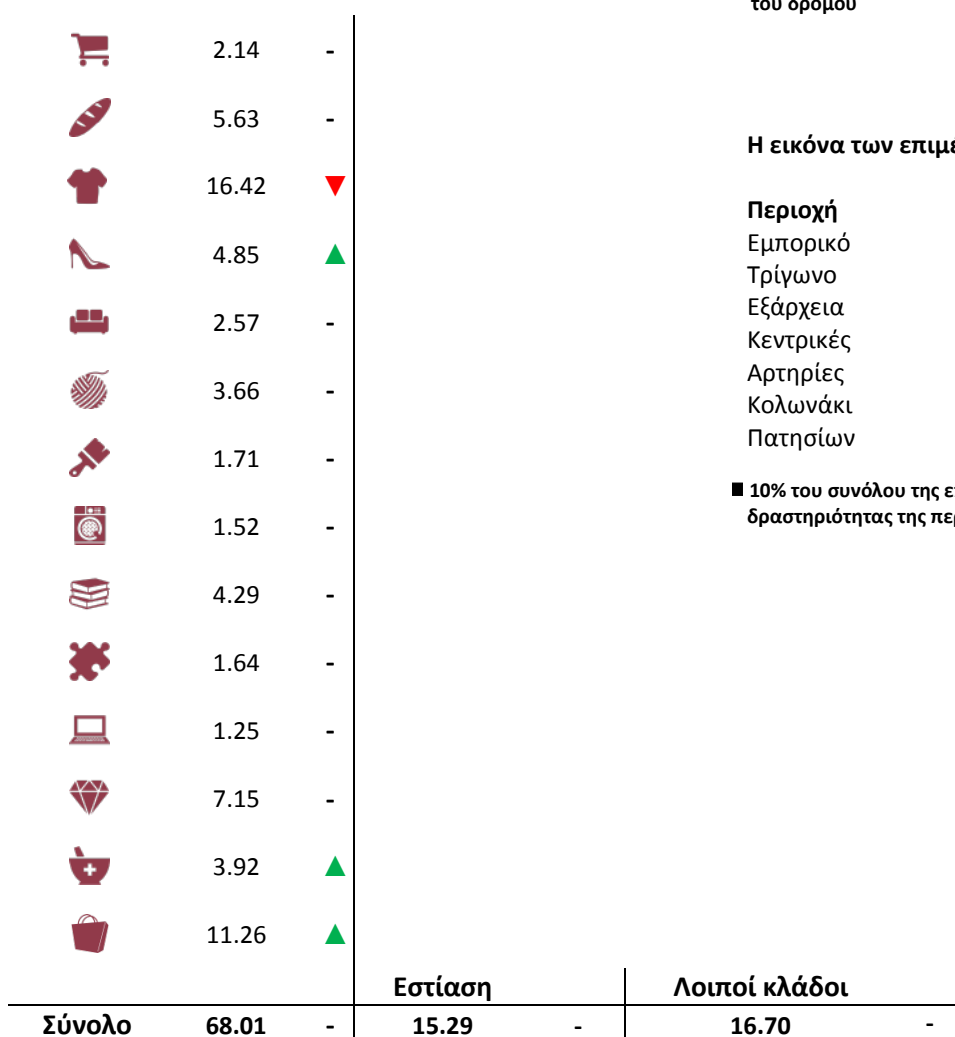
του δρόμου

| | | |
|---|---|---|
| | 2.14 | - |
| | 5.63 | - |
| | 16.42 | ▼ |
| | 4.85 | ▲ |
| | 2.57 | - |
| | 3.66 | - |
| | 1.71 | - |
| | 1.52 | - |
| | 4.29 | - |
| | 1.64 | - |
| | 1.25 | - |
| | 7.15 | - |
| | 3.92 | ▲ |
| | 11.26 | ▲ |

Η εικόνα των επιμ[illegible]

Περιοχή
Εμπορικό
Τρίγωνο
Εξάρχεια
Κεντρικές
Αρτηρίες
Κολωνάκι
Πατησίων

■ 10% του συνόλου της ε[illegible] δραστηριότητας της πε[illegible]

| | | | Εστίαση | | Λοιποί κλάδοι | |
|---|---|---|---|---|---|---|
| Σύνολο | 68.01 | - | 15.29 | - | 16.70 | - |